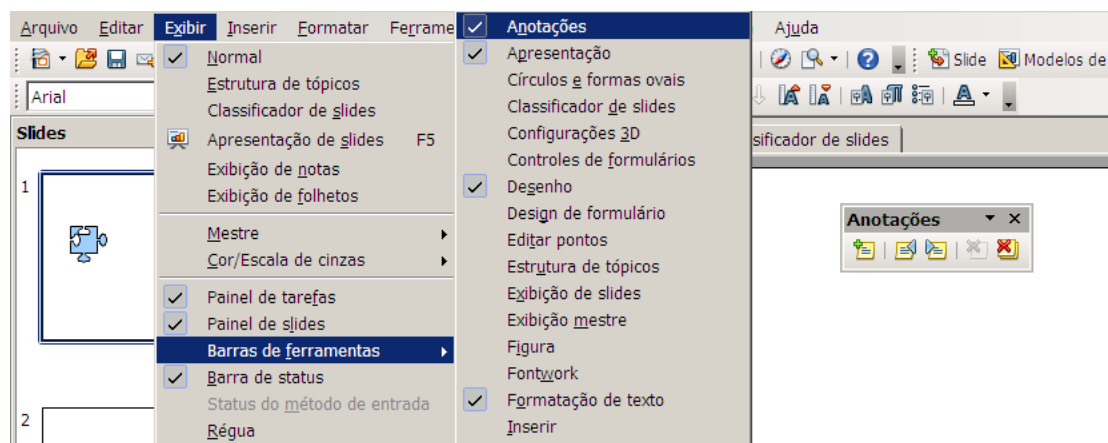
Arquivo Editar Exibir Inserir Formatar Ferrame Ajuda

Slide Modelos de

Arial

Slides

1

2

Normal
Estrutura de tópicos
Classificador de slides
Apresentação de slides F5
Exibição de notas
Exibição de folhetos
Mestre
Cor/Escala de cinzas
Painel de tarefas
Painel de slides
Barras de ferramentas
Barra de status
Status do método de entrada
Régua

Anotações
Apresentação
Círculos e formas ovais
Classificador de slides
Configurações 3D
Controles de formulários
Desenho
Design de formulário
Editar pontos
Estrutura de tópicos
Exibição de slides
Exibição mestre
Figura
Fontwork
Formatação de texto
Inserir

sificador de slides

Anotações